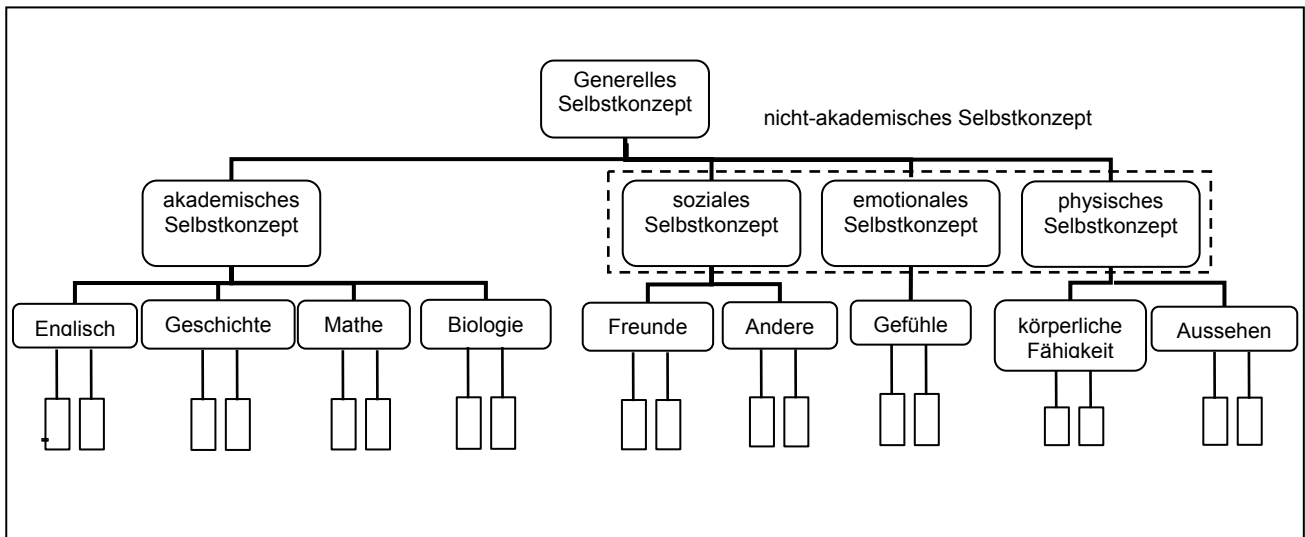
Generelles Selbstkonzept

nicht-akademisches Selbstkonzept

akademisches Selbstkonzept

soziales Selbstkonzept

emotionales Selbstkonzept

physisches Selbstkonzept

Englisch

Geschichte

Mathe

Biologie

Freunde

Andere

Gefühle

körperliche Fähigkeit

Aussehen